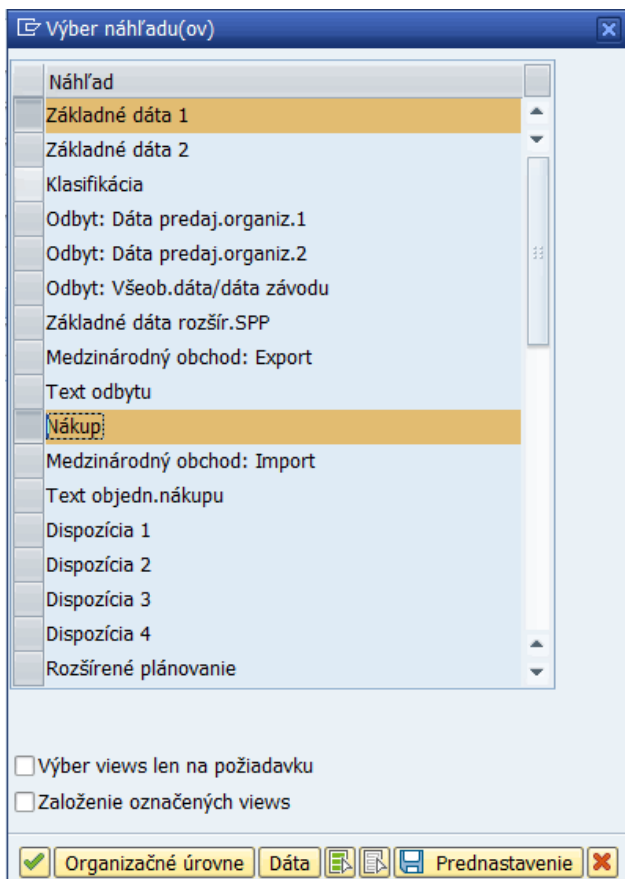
Výber náhľadu(ov)

| Náhľad |
|---|
| Základné dáta 1 |
| Základné dáta 2 |
| Klasifikácia |
| Odbyt: Dáta predaj.organiz.1 |
| Odbyt: Dáta predaj.organiz.2 |
| Odbyt: Všeob.dáta/dáta závodu |
| Základné dáta rozšír.SPP |
| Medzinárodný obchod: Export |
| Text odbytu |
| Nákup |
| Medzinárodný obchod: Import |
| Text objedn.nákupu |
| Dispozícia 1 |
| Dispozícia 2 |
| Dispozícia 3 |
| Dispozícia 4 |
| Rozšírené plánovanie |

Výber views len na požiadavku
Založenie označených views

Organizačné úrovne Dáta Prednastavenie